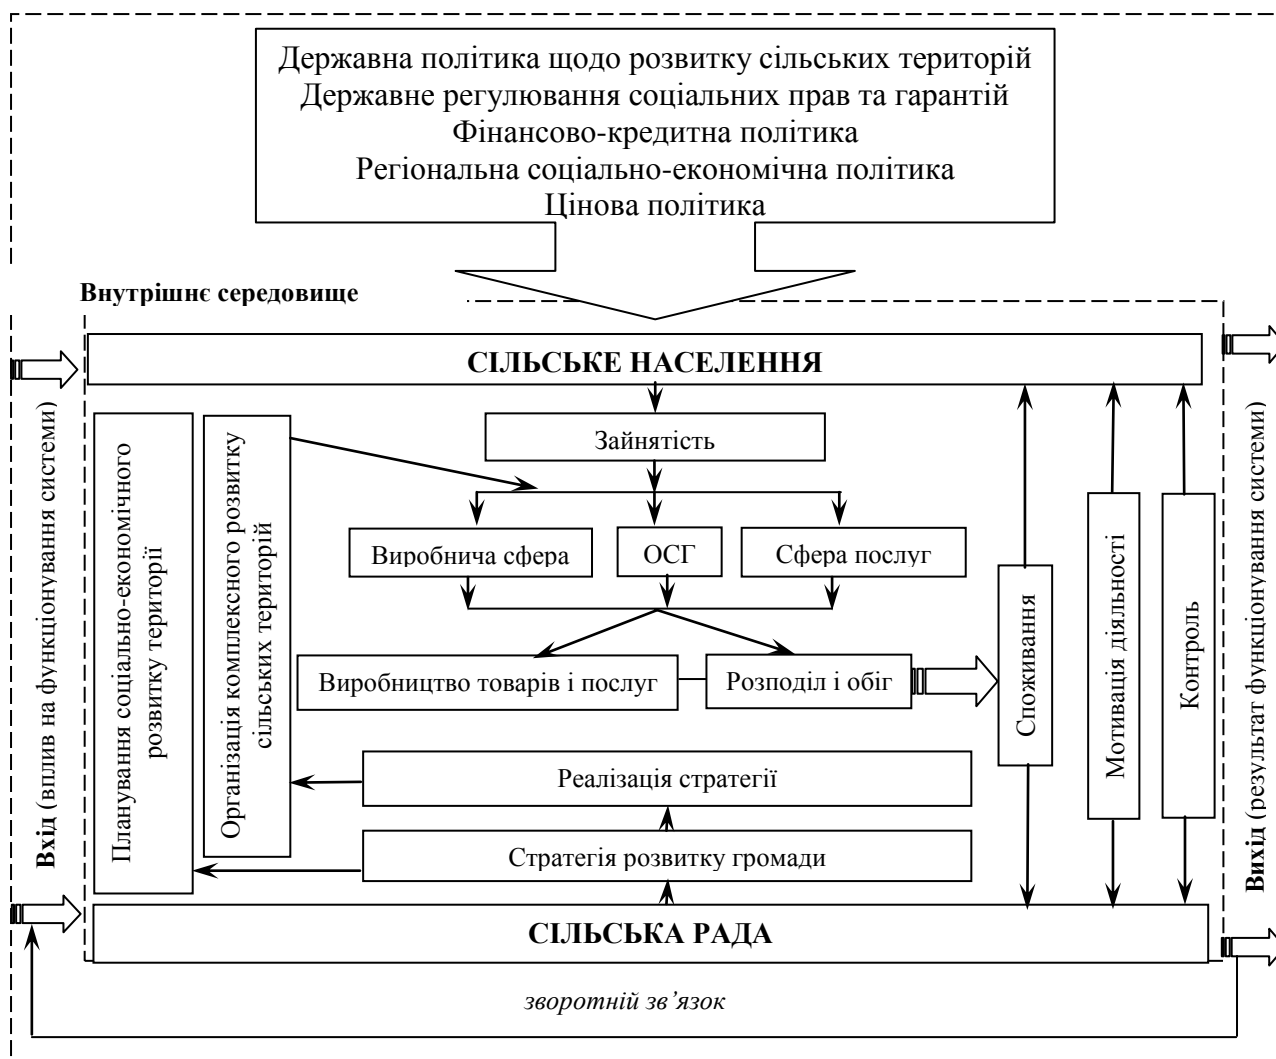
Державна політика щодо розвитку сільських територій
Державне регулювання соціальних прав та гарантій
Фінансово-кредитна політика
Регіональна соціально-економічна політика
Цінова політика

Внутрішнє середовище

СІЛЬСЬКЕ НАСЕЛЕННЯ

Вхід (вплив на функціонування системи)

Планування соціально-економічного розвитку території

Організація комплексного розвитку сільських територій

Зайнятість

Виробнича сфера

ОСГ

Сфера послуг

Виробництво товарів і послуг

Розподіл і обіг

Споживання

Мотивація діяльності

Контроль

Реалізація стратегії

Стратегія розвитку громади

Вихід (результат функціонування системи)

СІЛЬСЬКА РАДА

зворотній зв'язок